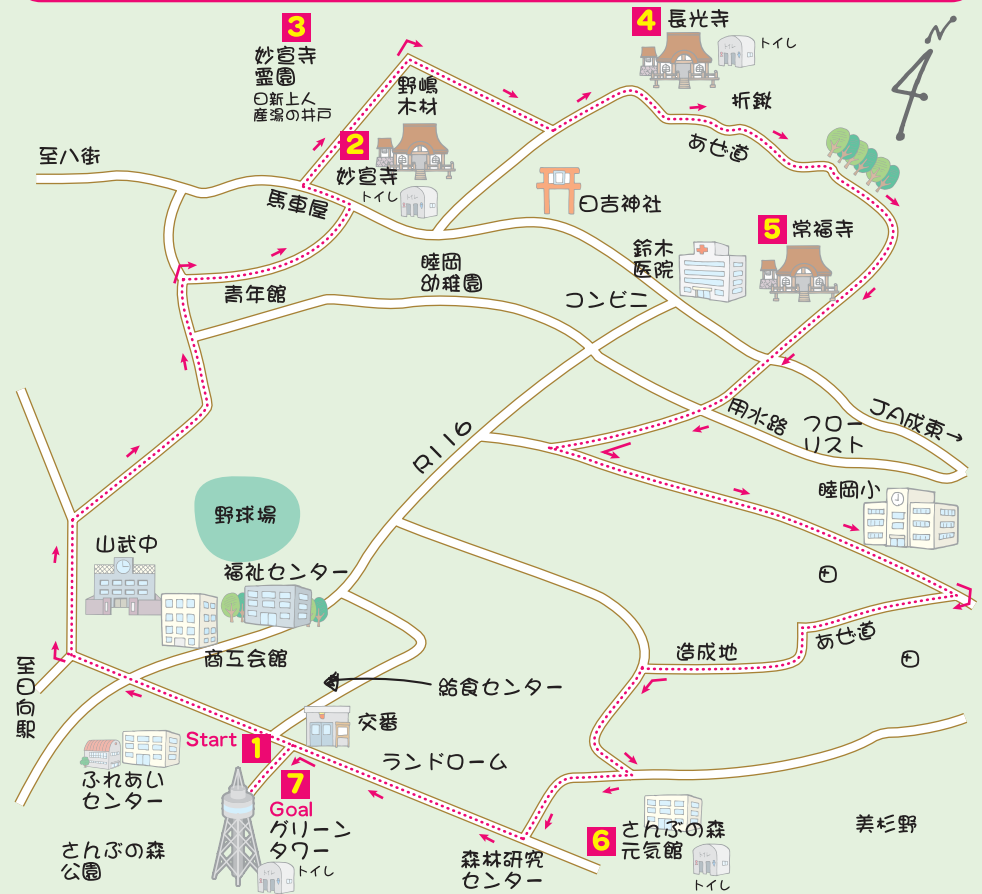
3 妙宣寺霊園
日新上人
産湯の井戸

4 長光寺
トイレ

N

野嶋木材

2 妙宣寺
トイレ

至八街

馬車屋

折鉄

あぜ道

日吉神社

5 常福寺

鈴木医院

睦岡幼稚園

青年館

コンビニ

用水路

フローリスト

JA成東→

R116

睦岡小

野球場

山武中

福祉センター

商工会館

造成地

あぜ道

至日向駅

給食センター

交番

Start 1

ランドローム

ふれあいセンター

7 Goal グリーンタワー
トイレ

美杉野

6 さんぶの森元気館
トイレ

さんぶの森公園

森林研究センター